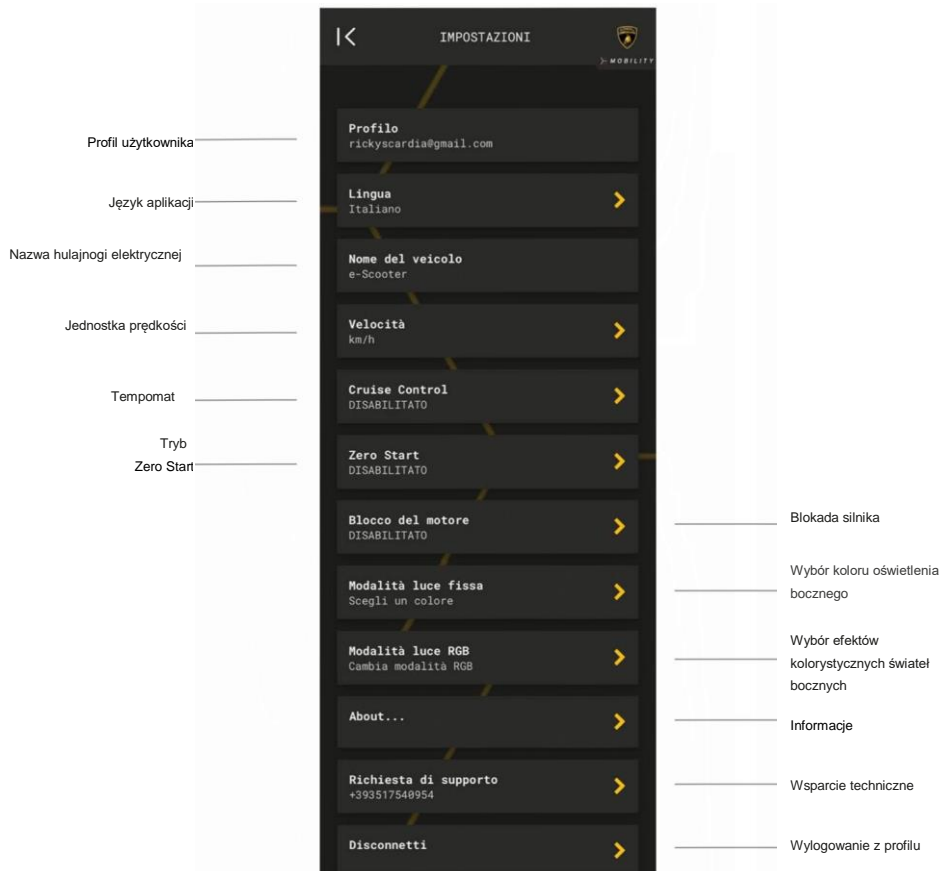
IMPOSTAZIONI

MOBILITY

Profil użytkownika

Profilo
rickyscardia@gmail.com

Język aplikacji

Lingua
Italiano

Nazwa hulajnogi elektrycznej

Nome del veicolo
e-Scooter

Jednostka prędkości

Velocità
km/h

Tempomat

Cruise Control
DISABILITATO

Tryb Zero Start

Zero Start
DISABILITATO

Blocco del motore
DISABILITATO

Blokada silnika

Modalità luce fissa
Scegli un colore

Wybór koloru oświetlenia bocznego

Modalità luce RGB
Cambia modalità RGB

Wybór efektów kolorystycznych świateł bocznych

About...

Informacje

Richiesta di supporto
+393517540954

Wsparcie techniczne

Disconnetti

Wylogowanie z profilu